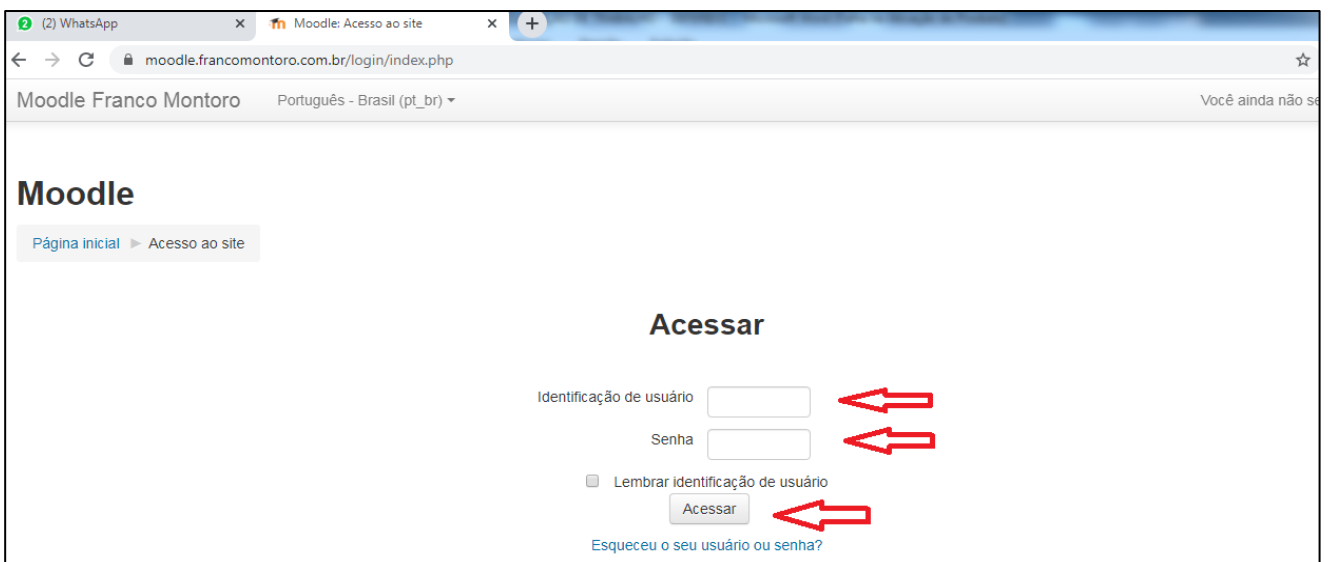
2 (2) WhatsApp ×
Moodle: Acesso ao site ×
+

moodle.francomontoro.com.br/login/index.php

Moodle Franco Montoro Português - Brasil (pt_br) Você ainda não se

Moodle

Página inicial ► Acesso ao site

Acessar

Identificação de usuário

Senha

Lembrar identificação de usuário

Acessar

Esqueceu o seu usuário ou senha?